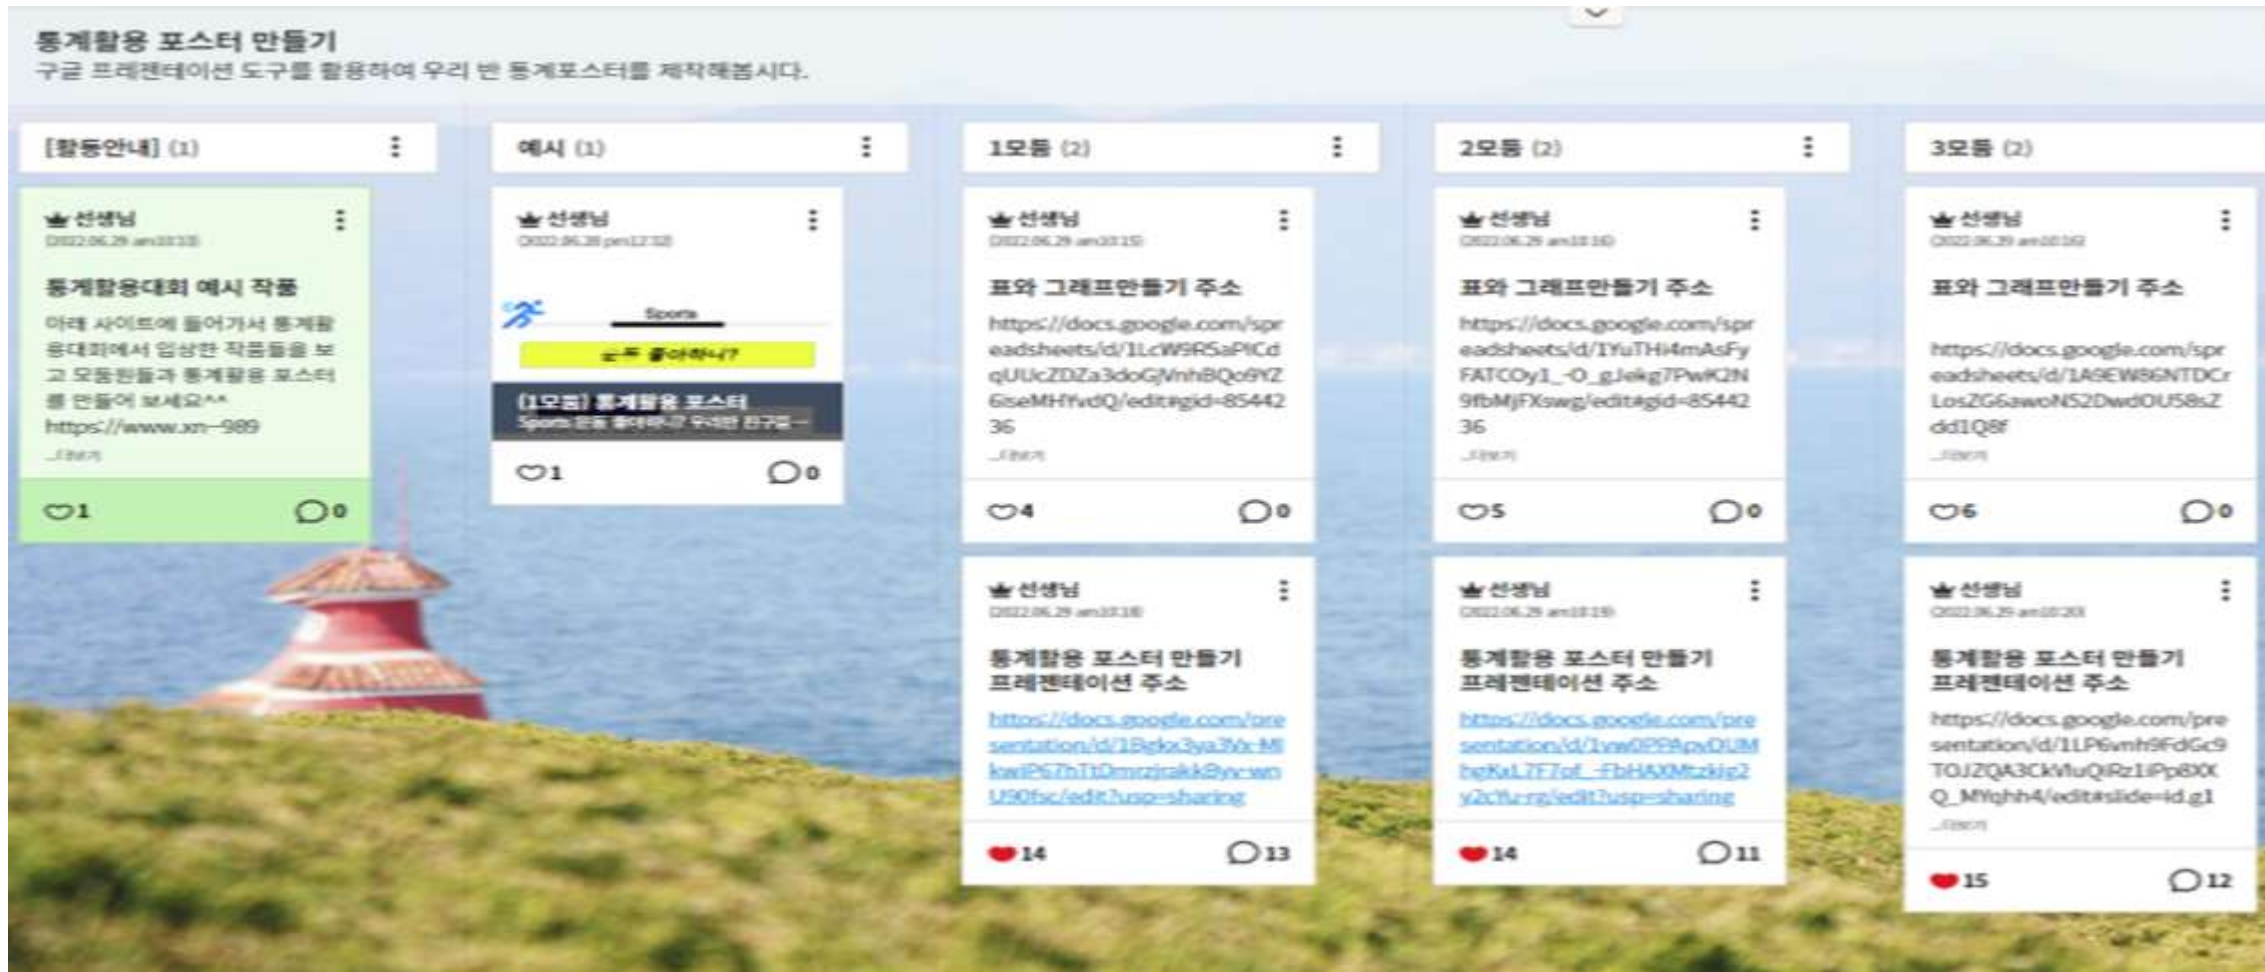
통계활용 포스터 만들기
구글 프레젠테이션 도구를 활용하여 우리 반 통계포스터를 제작해봅시다.

[활동안내] (1)

선생님
(2022.06.29 am10:13)

통계활용대회 예시 작품

아래 사이트에 들어가서 통계활용대회에서 입상한 작품들을 보고 모둠원들과 통계활용 포스터를 만들어 보세요^^
https://www.xn--989
...더보기

1 0

예시 (1)

선생님
(2022.06.28 pm12:32)

Sports

는?! 좋아하니?

[1모둠] 통계활용 포스터
Sports 운동 좋아하니? 우리반 친구들...

1 0

1모둠 (2)

선생님
(2022.06.29 am10:15)

표와 그래프만들기 주소

https://docs.google.com/spreadsheets/d/1LcW9R5aPICdqUUcZDZa3doGjVnhBQo9YZ6iseMHYvdQ/edit#gid=8544236
...더보기

4 0

선생님
(2022.06.29 am10:18)

통계활용 포스터 만들기 프레젠테이션 주소

https://docs.google.com/presentation/d/1Bgkx3ya3Wx-MIkwiP67hTtDmrzjtakk8yv-wnU90fsc/edit?usp=sharing

14 13

2모둠 (2)

선생님
(2022.06.29 am10:16)

표와 그래프만들기 주소

https://docs.google.com/spreadsheets/d/1YuTHi4mAsFyFATCOy1_-O_gJekg7PwK2N9fbMjFXswg/edit#gid=8544236
...더보기

5 0

선생님
(2022.06.29 am10:19)

통계활용 포스터 만들기 프레젠테이션 주소

https://docs.google.com/presentation/d/1yw0PPApvDUMhgKxL7F7of_-FbHAXMtzkig2y2cYu-rg/edit?usp=sharing

14 11

3모둠 (2)

선생님
(2022.06.29 am10:16)

표와 그래프만들기 주소

https://docs.google.com/spreadsheets/d/1A9EW86NTDCrLosZG6awoN52DwdOU58sZdd1Q8f
...더보기

6 0

선생님
(2022.06.29 am10:20)

통계활용 포스터 만들기 프레젠테이션 주소

https://docs.google.com/presentation/d/1LP6vnh9FdGc9TOJZQA3CkVluQiRz1iPp8XXQ_MYqhh4/edit#slide=id.g1
...더보기

15 12